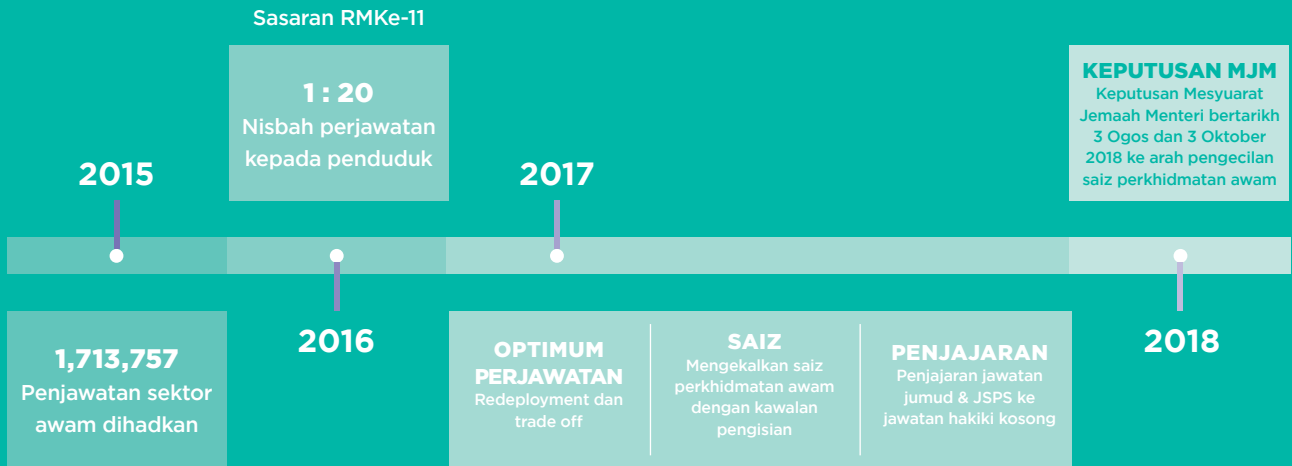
Sasaran RMKe-11

1 : 20
Nisbah perjawatan kepada penduduk

2015

2017

KEPUTUSAN MJM
Keputusan Mesyuarat Jemaah Menteri bertarikh 3 Ogos dan 3 Oktober 2018 ke arah pengecilan saiz perkhidmatan awam

1,713,757
Penjawatan sektor awam dihadkan

2016

OPTIMUM PERJAWATAN
Redeployment dan trade off

SAIZ
Mengekalkan saiz perkhidmatan awam dengan kawalan pengisian

PENJAJARAN
Penjajaran jawatan jumud & JSPS ke jawatan hakiki kosong

2018